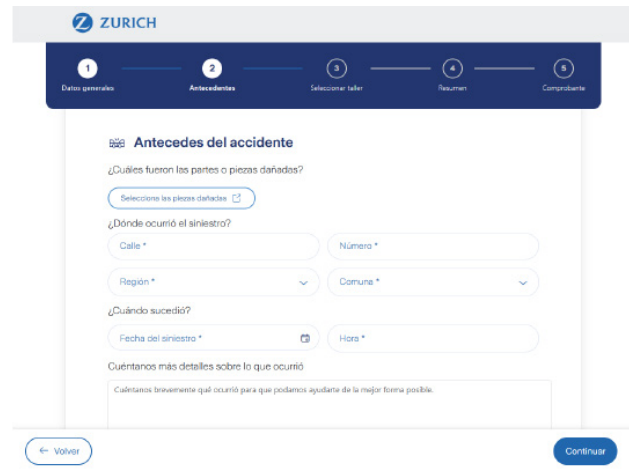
ZURICH

1 Datos generales
2 Antecedentes
3 Seleccionar taller
4 Resumen
5 Comprobante

Antecedes del accidente

¿Cuáles fueron las partes o piezas dañadas?

Selecciona las piezas dañadas

¿Dónde ocurrió el siniestro?

Calle *

Número *

Región *

Comuna *

¿Cuándo sucedió?

Fecha del siniestro *

Hora *

Cuéntanos más detalles sobre lo que ocurrió

Cuéntanos brevemente qué ocurrió para que podamos ayudarte de la mejor forma posible.

← Volver

Continuar